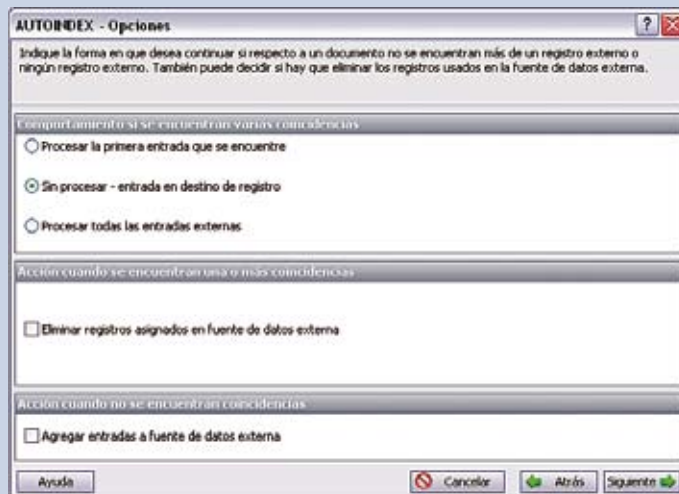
AUTOINDEX - Opciones

? X

Indique la forma en que desea continuar si respecto a un documento no se encuentran más de un registro externo o ningún registro externo. También puede decidir si hay que eliminar los registros usados en la fuente de datos externa.

Comportamiento si se encuentran varias coincidencias

Procesar la primera entrada que se encuentre

Sin procesar - entrada en destino de registro

Procesar todas las entradas externas

Acción cuando se encuentran una o más coincidencias

Eliminar registros asignados en fuente de datos externa

Acción cuando no se encuentran coincidencias

Agregar entradas a fuente de datos externa

Ayuda

Cancelar

Atrás

Siguiente